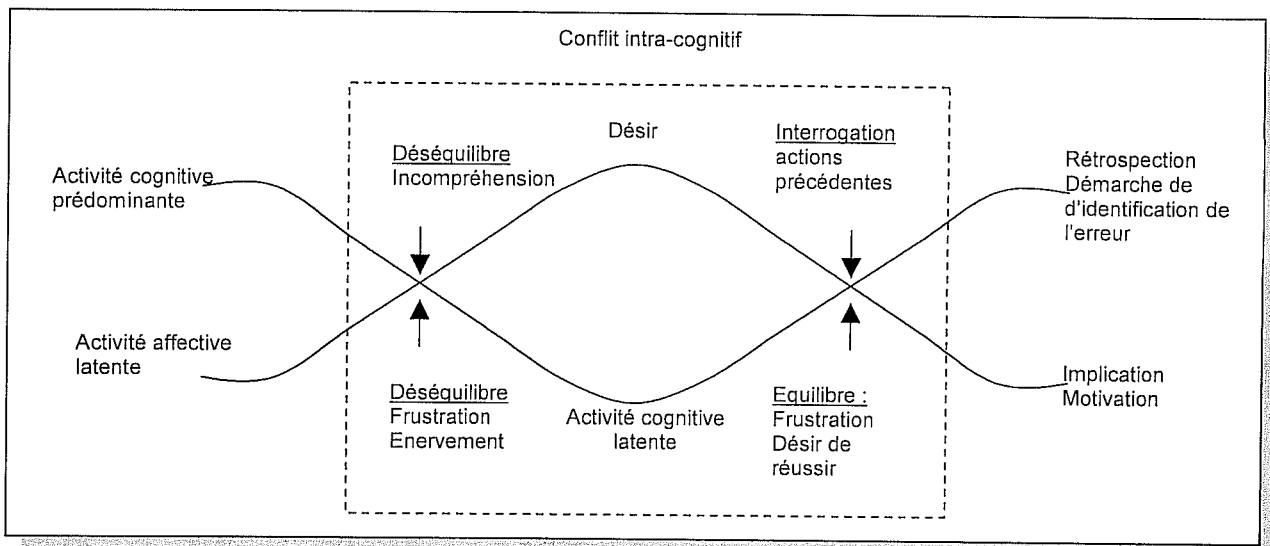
Conflit intra-cognitif

Activité cognitive prédominante

Activité affective latente

Déséquilibre
Incompréhension

Désir

Interrogation
actions précédentes

Rétrospection
Démarche de d'identification de l'erreur

Déséquilibre
Frustration
Enervement

Activité cognitive latente

Equilibre :
Frustration
Désir de réussir

Implication
Motivation